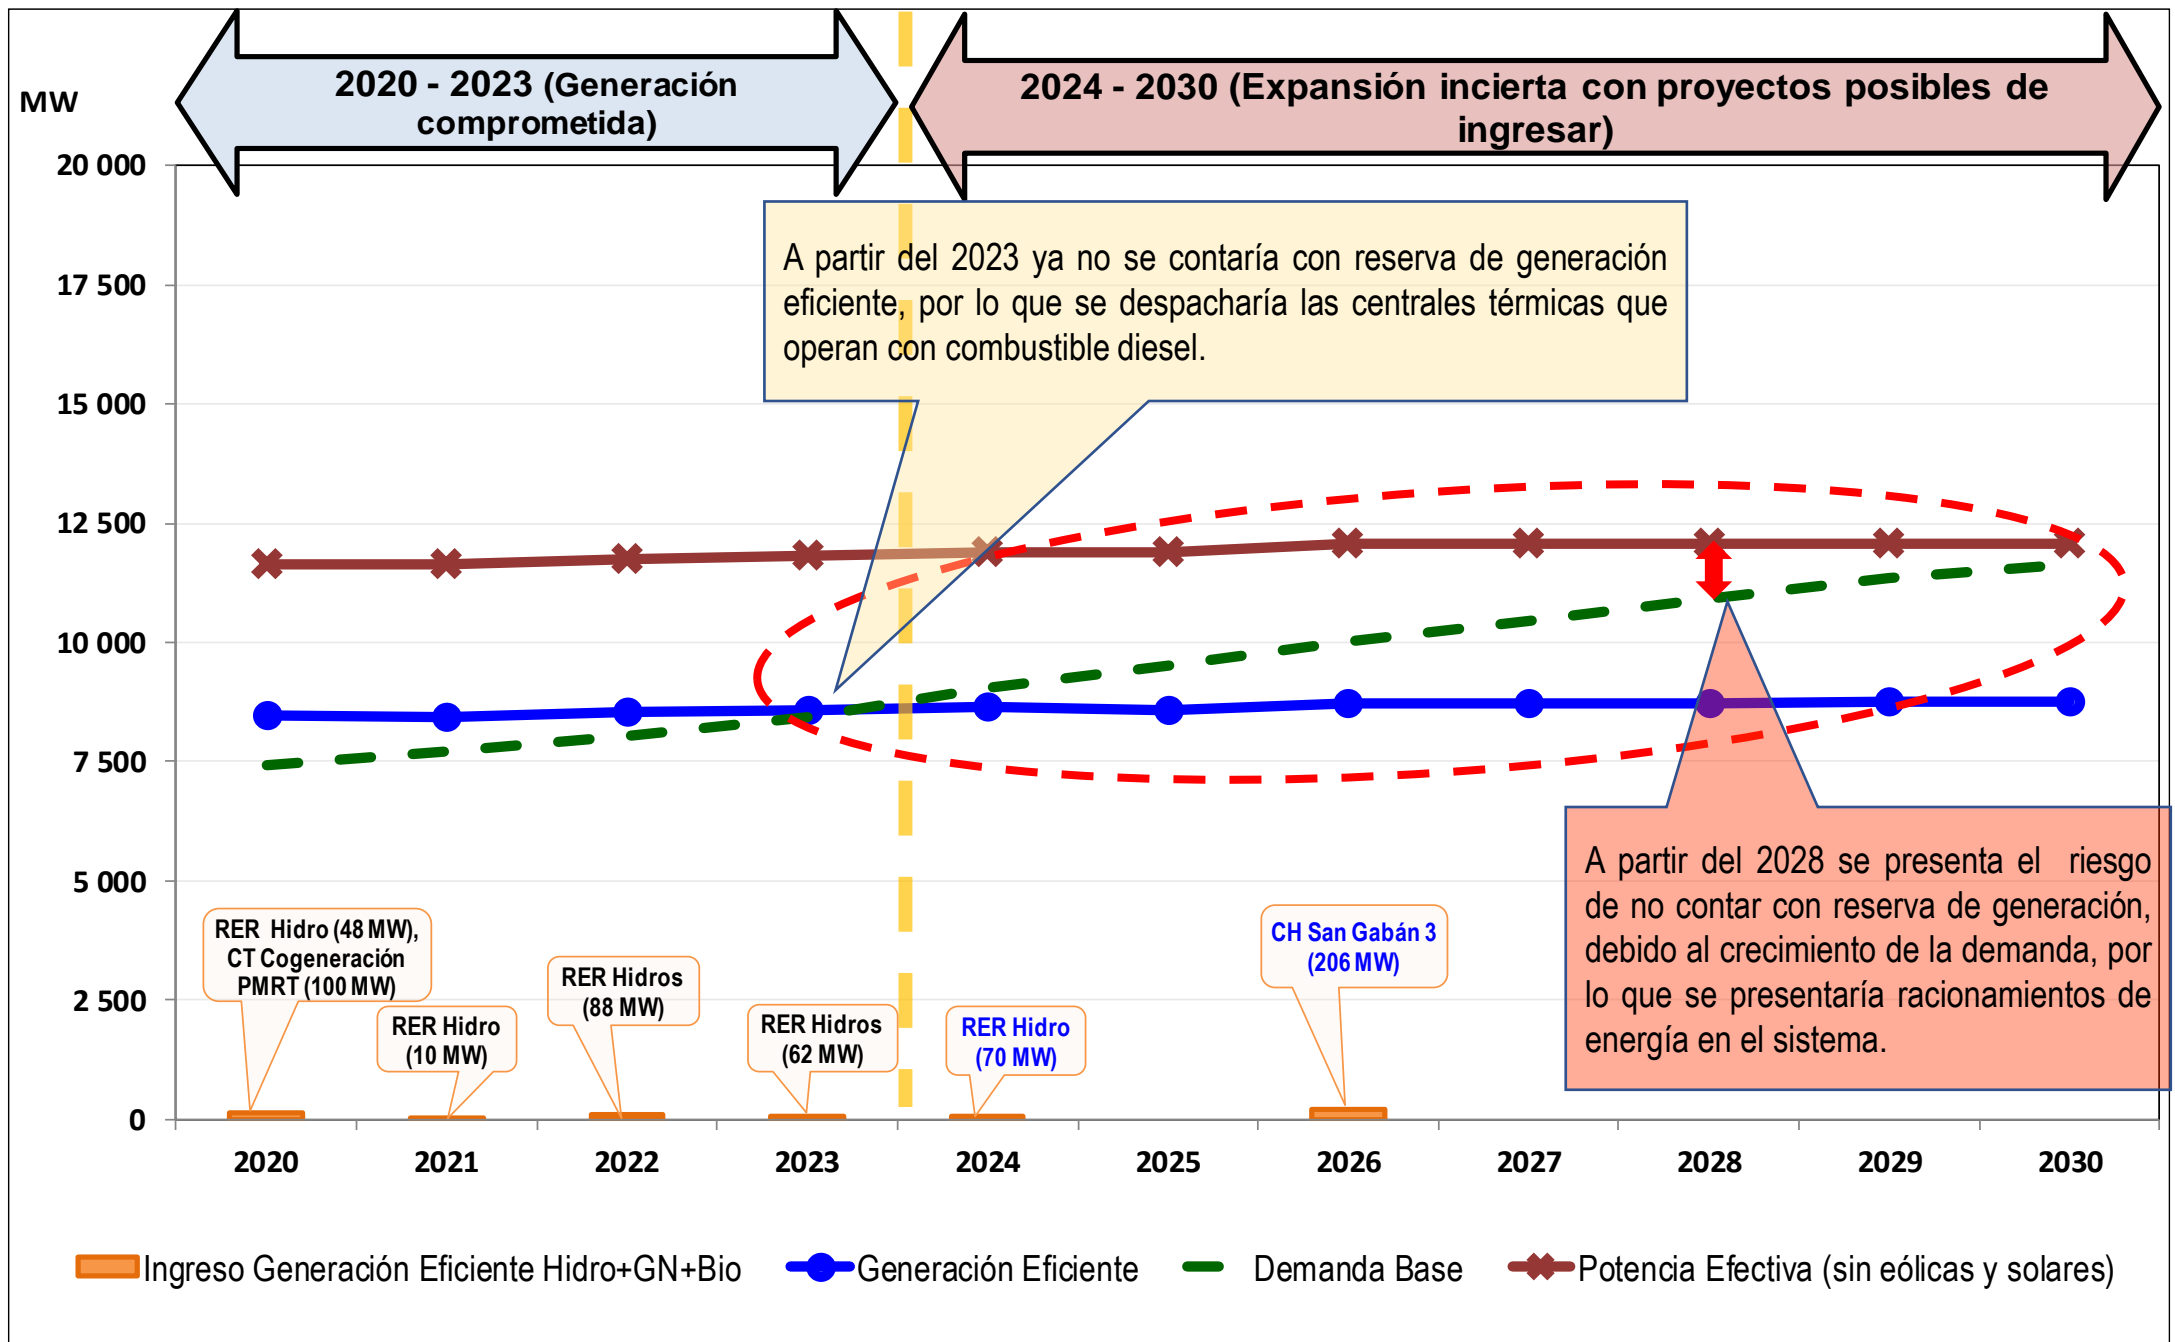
MW

2020 - 2023 (Generación comprometida)

2024 - 2030 (Expansión incierta con proyectos posibles de ingresar)

20 000
17 500
15 000
12 500
10 000
7 500
5 000
2 500
0

A partir del 2023 ya no se contaría con reserva de generación eficiente, por lo que se despacharía las centrales térmicas que operan con combustible diesel.

A partir del 2028 se presenta el riesgo de no contar con reserva de generación, debido al crecimiento de la demanda, por lo que se presentaría racionamientos de energía en el sistema.

RER Hidro (48 MW), CT Cogeneración PMRT (100 MW)

RER Hidro (10 MW)

RER Hidros (88 MW)

RER Hidros (62 MW)

RER Hidro (70 MW)

CH San Gabán 3 (206 MW)

2020 2021 2022 2023 2024 2025 2026 2027 2028 2029 2030

Ingreso Generación Eficiente Hidro+GN+Bio
Generación Eficiente
Demanda Base
Potencia Efectiva (sin eólicas y solares)